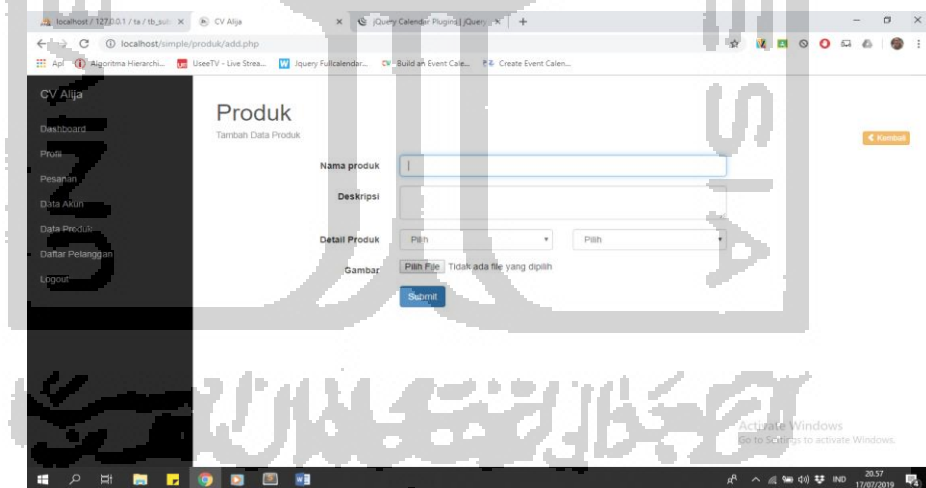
localhost / 127.0.0.1 / ta / tb_sub ×
CV Alija ×
jQuery Calendar Plugins | jQuery ×
+

localhost/simple/produk/add.php

Apps  Algoritma Hierarchi...  UseeTV - Live Strea...  Jquery Fullcalendar...  Build an Event Cale...  Create Event Calen...

CV Alija
Dashboard
Profil
Pesanan
Data Akun
Data Produk
Daftar Pelanggan
Logout

Produk
Tambah Data Produk

< Kembali

Nama produk
Deskripsi
Detail Produk  Pilih  Pilih
Gambar  Pilih File  Tidak ada file yang dipilih
Submit

Activate Windows
Go to Settings to activate Windows.

IND  20.57  17/07/2019